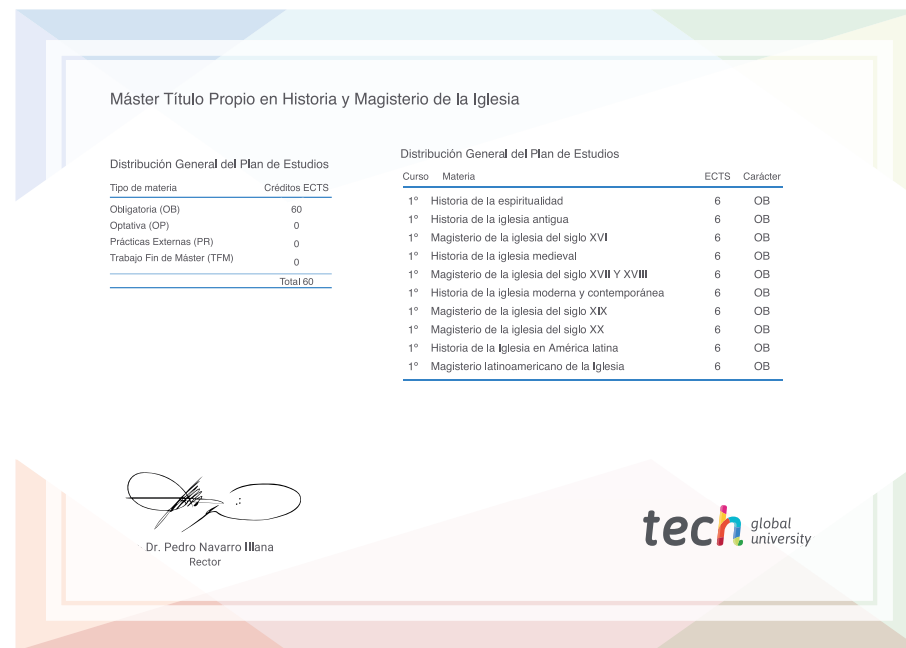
Máster Título Propio en Historia y Magisterio de la Iglesia

Distribución General del Plan de Estudios

| Tipo de materia | Créditos ECTS |
|---|---|
| Obligatoria (OB) | 60 |
| Optativa (OP) | 0 |
| Prácticas Externas (PR) | 0 |
| Trabajo Fin de Máster (TFM) | 0 |
| | Total 60 |

Distribución General del Plan de Estudios

| Curso | Materia | ECTS | Carácter |
|---|---|---|---|
| 1º | Historia de la espiritualidad | 6 | OB |
| 1º | Historia de la iglesia antigua | 6 | OB |
| 1º | Magisterio de la iglesia del siglo XVI | 6 | OB |
| 1º | Historia de la iglesia medieval | 6 | OB |
| 1º | Magisterio de la iglesia del siglo XVII Y XVIII | 6 | OB |
| 1º | Historia de la iglesia moderna y contemporánea | 6 | OB |
| 1º | Magisterio de la iglesia del siglo XIX | 6 | OB |
| 1º | Magisterio de la iglesia del siglo XX | 6 | OB |
| 1º | Historia de la Iglesia en América latina | 6 | OB |
| 1º | Magisterio latinoamericano de la Iglesia | 6 | OB |

Dr. Pedro Navarro Illana
Rector

tech global university